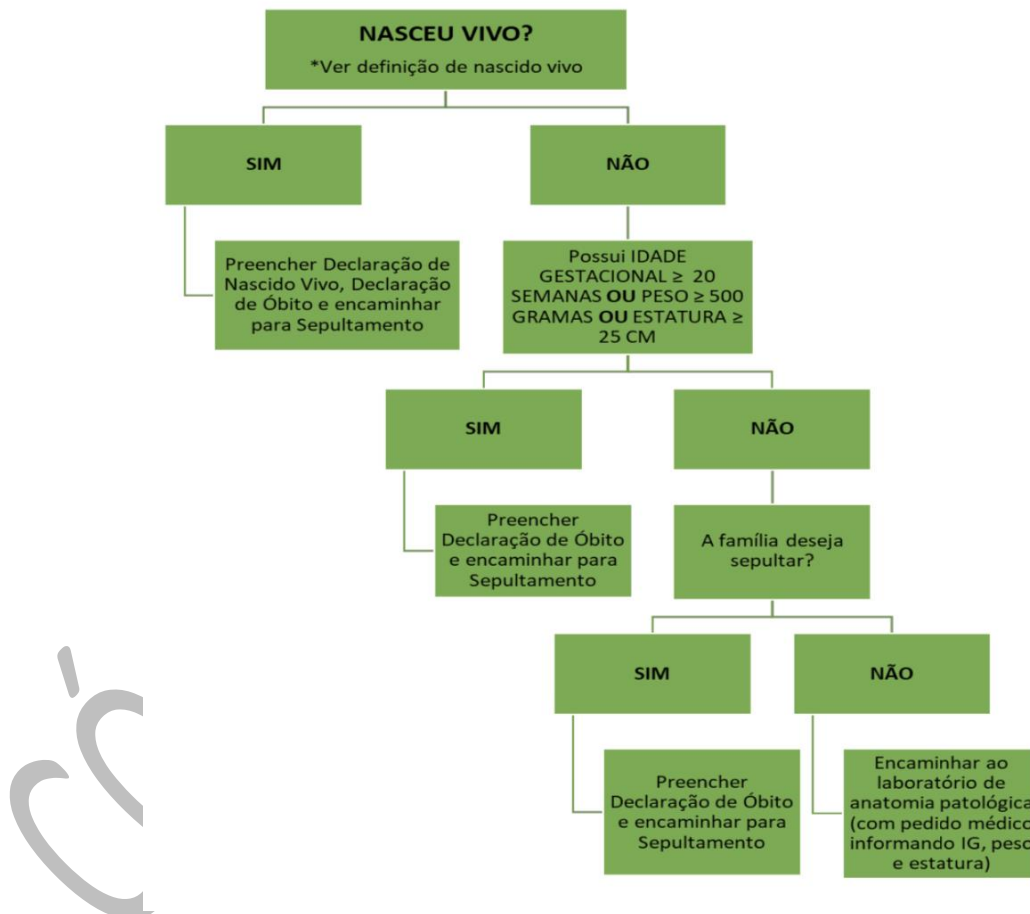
NASCEU VIVO?
*Ver definição de nascido vivo

SIM

NÃO

Preencher Declaração de Nascido Vivo, Declaração de Óbito e encaminhar para Sepultamento

Possui IDADE GESTACIONAL ≥ 20 SEMANAS **OU** PESO ≥ 500 GRAMAS **OU** ESTATURA ≥ 25 CM

SIM

NÃO

Preencher Declaração de Óbito e encaminhar para Sepultamento

A família deseja sepultar?

SIM

NÃO

Preencher Declaração de Óbito e encaminhar para Sepultamento

Encaminhar ao laboratório de anatomia patológica (com pedido médico informando IG, peso e estatura)